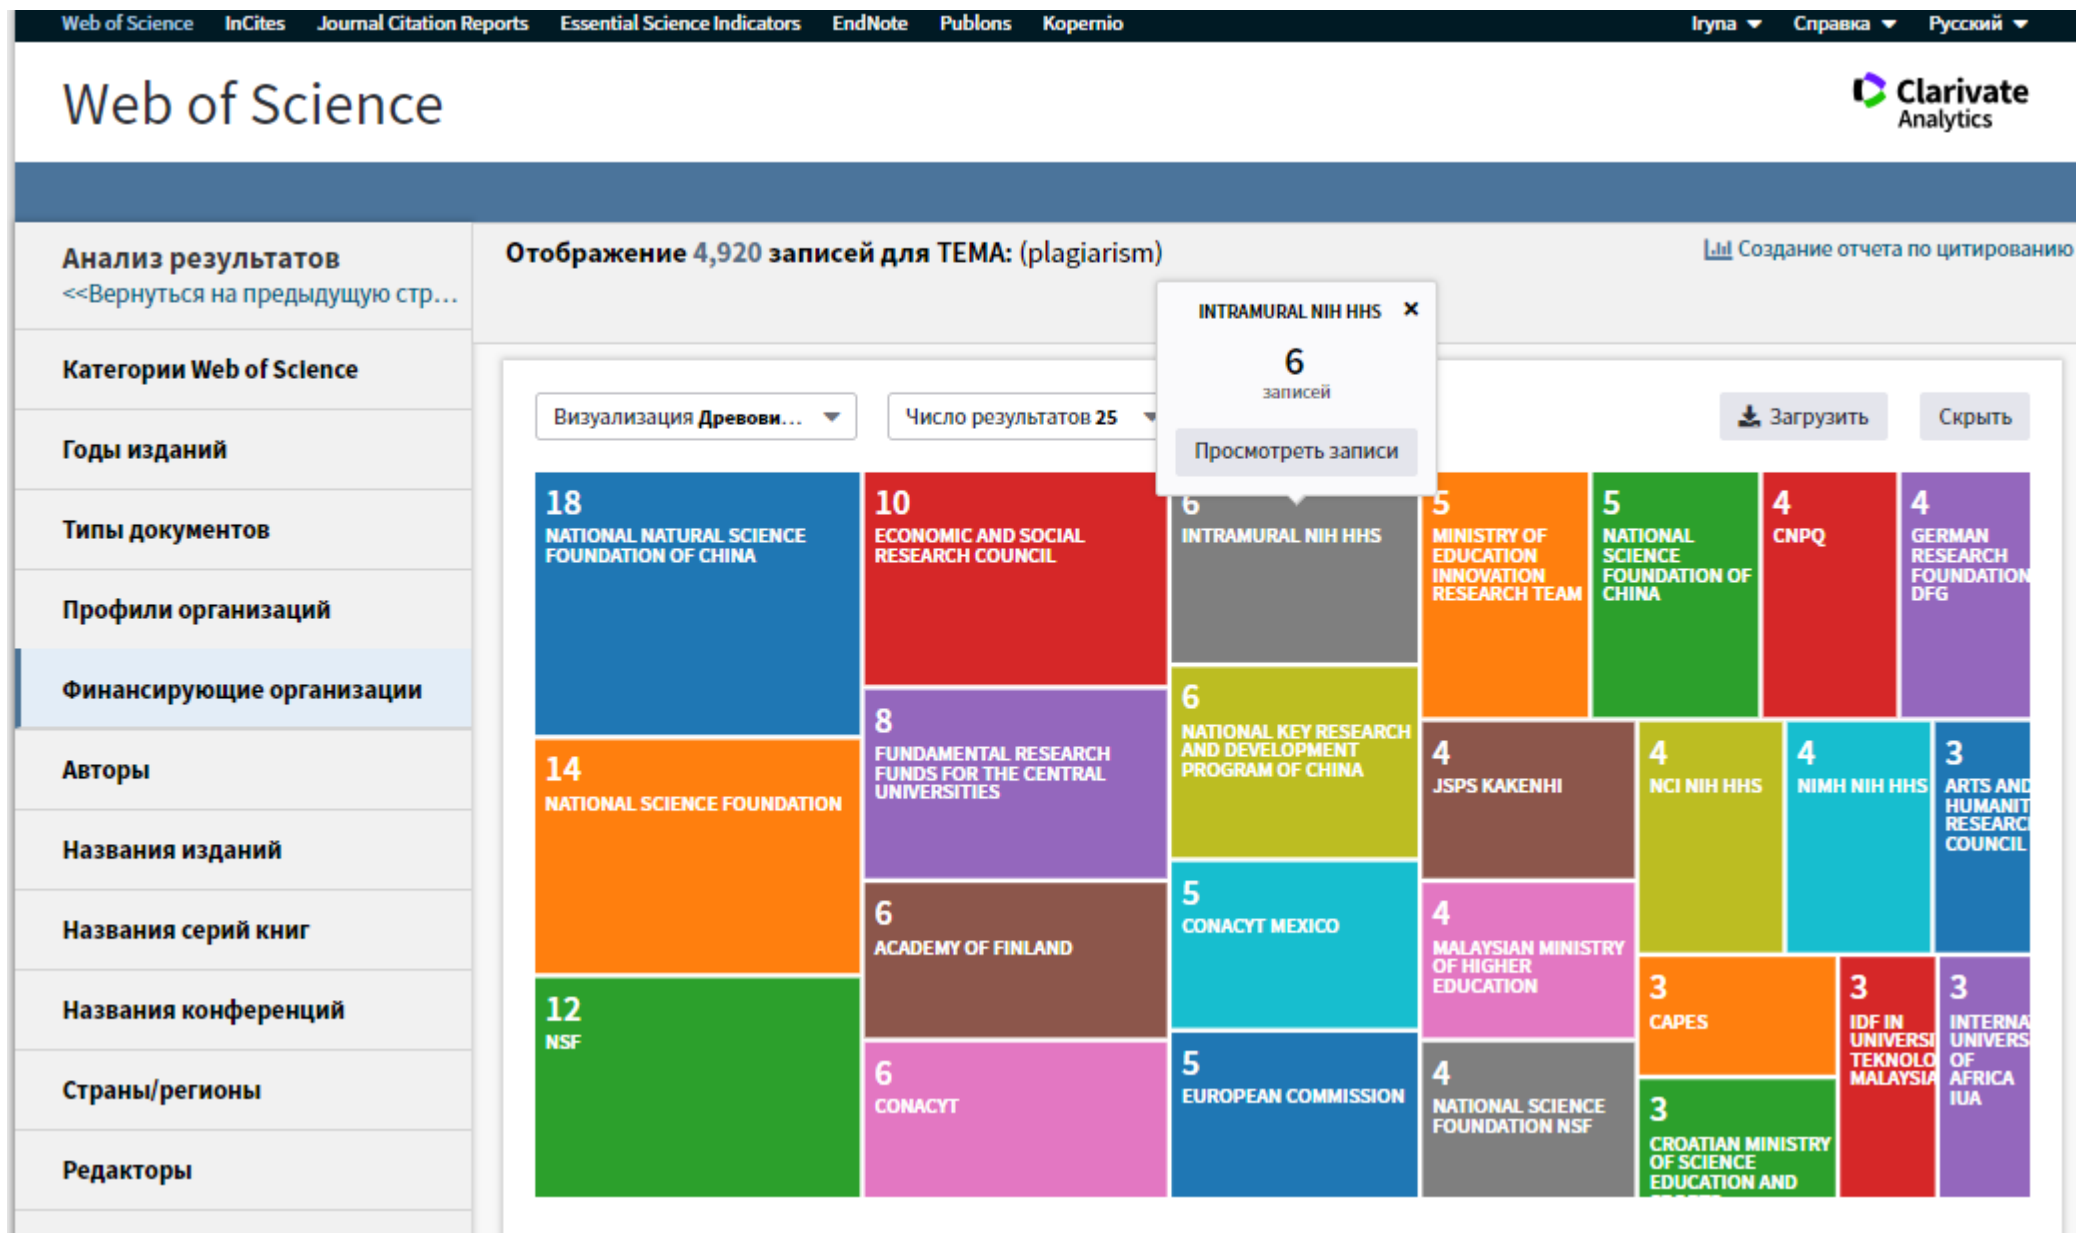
Web of Science InCites Journal Citation Reports Essential Science Indicators EndNote Publons Kopernio Iryna Справка Русский

Web of Science

Clarivate Analytics

Анализ результатов
<<Вернуться на предыдущую стр...

Категории Web of Science
Годы изданий
Типы документов
Профили организаций
Финансирующие организации
Авторы
Названия изданий
Названия серий книг
Названия конференций
Страны/регионы
Редакторы

Отображение 4,920 записей для ТЕМА: (plagiarism)

Создание отчета по цитированию

INTRAMURAL NIH HHS ×
6
записей
Просмотреть записи

Визуализация Древови...
Число результатов 25

Загрузить
Скрыть

18
NATIONAL NATURAL SCIENCE FOUNDATION OF CHINA

10
ECONOMIC AND SOCIAL RESEARCH COUNCIL

6
INTRAMURAL NIH HHS

5
MINISTRY OF EDUCATION INNOVATION RESEARCH TEAM

5
NATIONAL SCIENCE FOUNDATION OF CHINA

4
CNPQ

4
GERMAN RESEARCH FOUNDATION DFG

14
NATIONAL SCIENCE FOUNDATION

8
FUNDAMENTAL RESEARCH FUNDS FOR THE CENTRAL UNIVERSITIES

6
NATIONAL KEY RESEARCH AND DEVELOPMENT PROGRAM OF CHINA

4
JSPS KAKENHI

4
NCI NIH HHS

4
NIMH NIH HHS

3
ARTS AND HUMANIT RESEARC COUNCIL

6
ACADEMY OF FINLAND

5
CONACYT MEXICO

4
MALAYSIAN MINISTRY OF HIGHER EDUCATION

12
NSF

3
CAPES

3
IDF IN UNIVERSI TEKNOLO MALAYSIA

3
INTERNA UNIVERS OF AFRICA IUA

6
CONACYT

5
EUROPEAN COMMISSION

4
NATIONAL SCIENCE FOUNDATION NSF

3
CROATIAN MINISTRY OF SCIENCE EDUCATION AND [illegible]